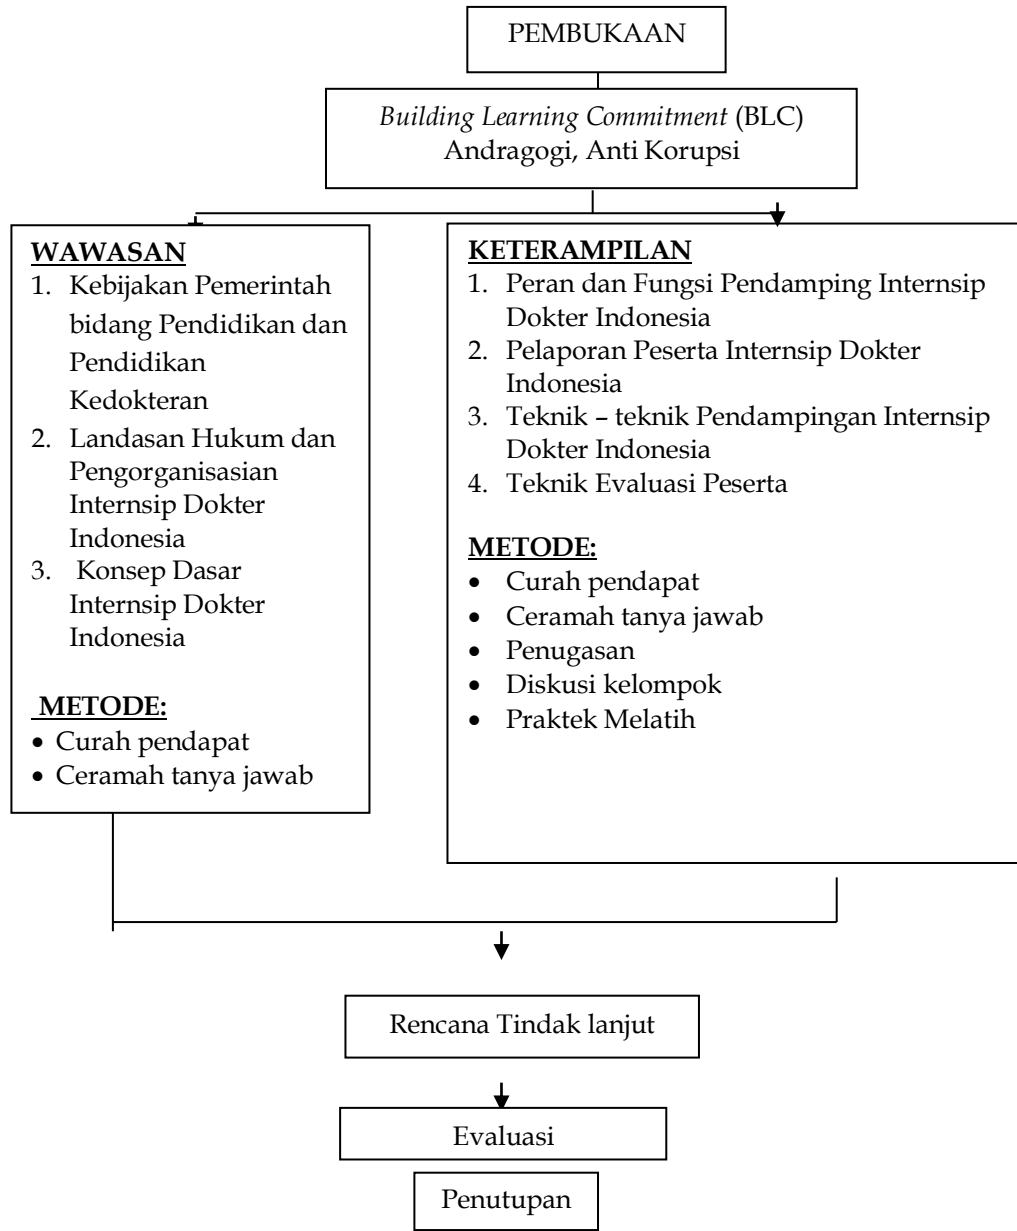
PEMBUKAAN

Building Learning Commitment (BLC)
Andragogi, Anti Korupsi

WAWASAN
1. Kebijakan Pemerintah bidang Pendidikan dan Pendidikan Kedokteran
2. Landasan Hukum dan Pengorganisasian Internsip Dokter Indonesia
3. Konsep Dasar Internsip Dokter Indonesia

METODE:
• Curah pendapat
• Ceramah tanya jawab

KETERAMPILAN
1. Peran dan Fungsi Pendamping Internsip Dokter Indonesia
2. Pelaporan Peserta Internsip Dokter Indonesia
3. Teknik – teknik Pendampingan Internsip Dokter Indonesia
4. Teknik Evaluasi Peserta

METODE:
• Curah pendapat
• Ceramah tanya jawab
• Penugasan
• Diskusi kelompok
• Praktek Melatih

Rencana Tindak lanjut

Evaluasi

Penutupan